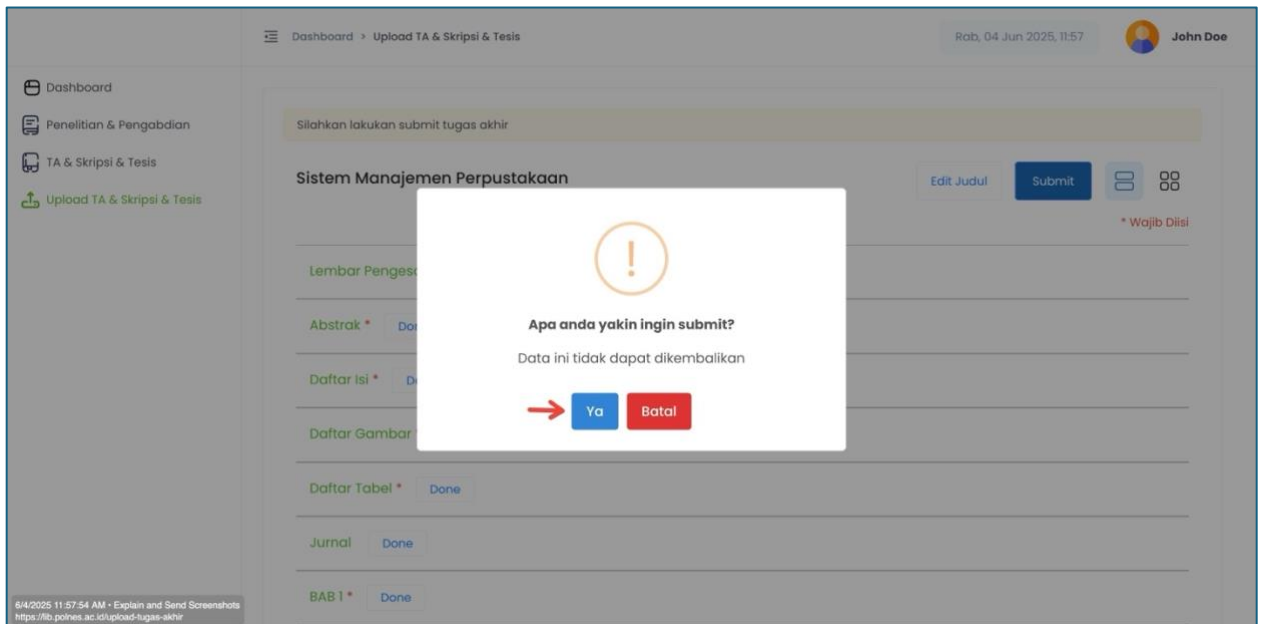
Dashboard > Upload TA & Skripsi & Tesis

Rab, 04 Jun 2025, 11:57

John Doe

Dashboard

Penelitian & Pengabdian

TA & Skripsi & Tesis

Upload TA & Skripsi & Tesis

Silahkan lakukan submit tugas akhir

Sistem Manajemen Perpustakaan

Edit Judul

Submit

* Wajib Diisi

Lembar Penges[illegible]

Abstrak * Do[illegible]

Daftar Isi * D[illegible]

Daftar Gambar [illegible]

Daftar Tabel * Done

Jurnal Done

BAB 1 * Done

Apa anda yakin ingin submit?

Data ini tidak dapat dikembalikan

Ya

Batal

6/4/2025 11:57:54 AM • Explain and Send Screenshots
https://lib.polnes.ac.id/upload-tugas-akhir